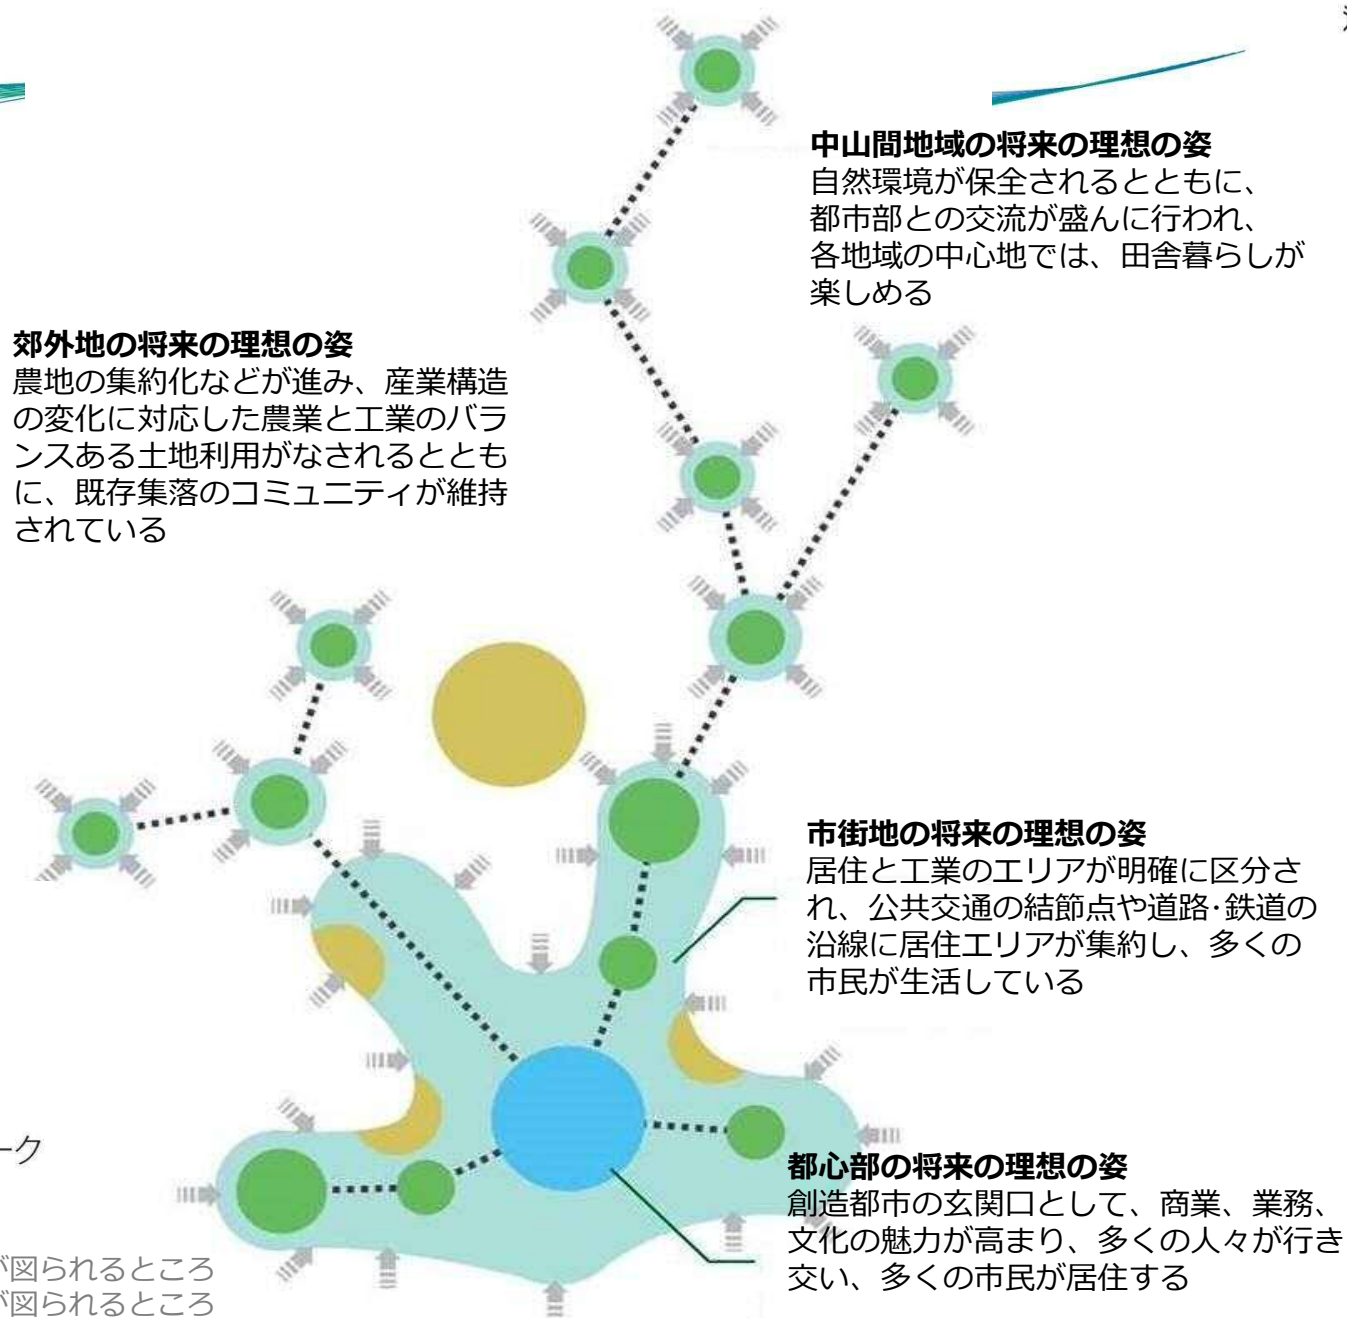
中山間地域の将来の理想の姿
自然環境が保全されるとともに、都市部との交流が盛んに行われ、各地域の中心地では、田舎暮らしが楽しめる

郊外地の将来の理想の姿
農地の集約化などが進み、産業構造の変化に対応した農業と工業のバランスある土地利用がなされるとともに、既存集落のコミュニティが維持されている

市街地の将来の理想の姿
居住と工業のエリアが明確に区分され、公共交通の結節点や道路·鉄道の沿線に居住エリアが集約し、多くの市民が生活している

都心部の将来の理想の姿
創造都市の玄関口として、商業、業務、文化の魅力が高まり、多くの人々が行き交い、多くの市民が居住する

ーク

が図られるところ
が図られるところ